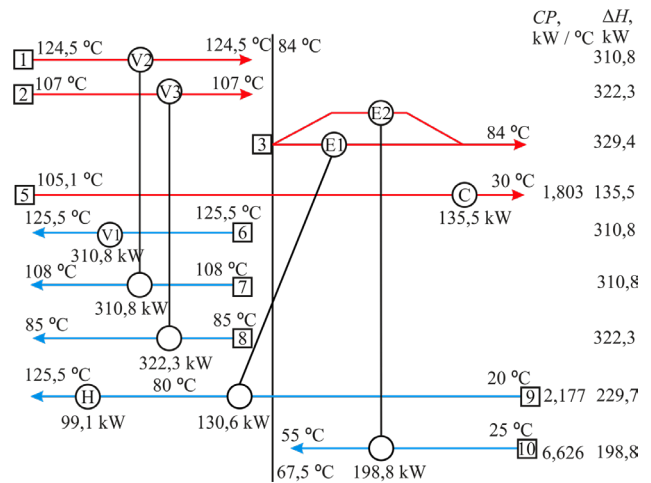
$CP$, kW / ºC

$\Delta H$, kW

1 124,5 ºC V2 124,5 ºC 84 ºC 310,8

2 107 ºC V3 107 ºC 322,3

3 E2 E1 84 ºC 329,4

5 105,1 ºC C 30 ºC 1,803 135,5

135,5 kW

125,5 ºC V1 125,5 ºC 6 310,8

310,8 kW

108 ºC 108 ºC 7 310,8

310,8 kW

85 ºC 85 ºC 8 322,3

322,3 kW

125,5 ºC 80 ºC 20 ºC

H 9 2,177 229,7

99,1 kW 130,6 kW

55 ºC 25 ºC

10 6,626 198,8

67,5 ºC 198,8 kW